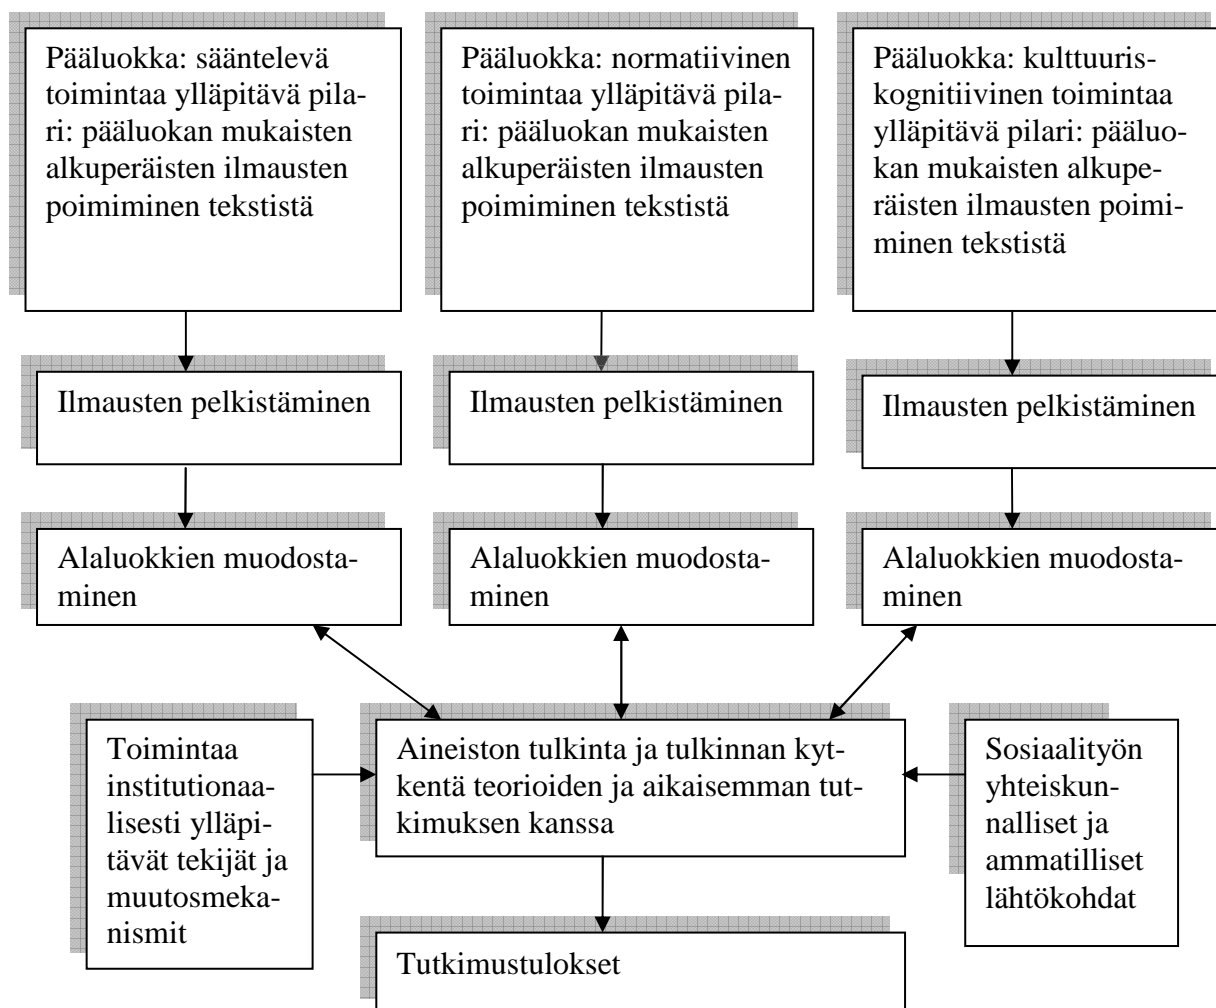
Pääluokka: sääntelevä toimintaa ylläpitävä pilari: pääluokan mukaisten alkuperäisten ilmausten poimiminen tekstistä

Pääluokka: normatiivinen toimintaa ylläpitävä pilari: pääluokan mukaisten alkuperäisten ilmausten poimiminen tekstistä

Pääluokka: kulttuuris-kognitiivinen toimintaa ylläpitävä pilari: pääluokan mukaisten alkuperäisten ilmausten poimiminen tekstistä

Ilmausten pelkistäminen

Ilmausten pelkistäminen

Ilmausten pelkistäminen

Alaluokkien muodostaminen

Alaluokkien muodostaminen

Alaluokkien muodostaminen

Toimintaa institutionaalisesti ylläpitävät tekijät ja muutosmekanismit

Aineiston tulkinta ja tulkinnan kytkentä teorioiden ja aikaisemman tutkimuksen kanssa

Sosiaalityön yhteiskunnalliset ja ammatilliset lähtökohdat

Tutkimustulokset